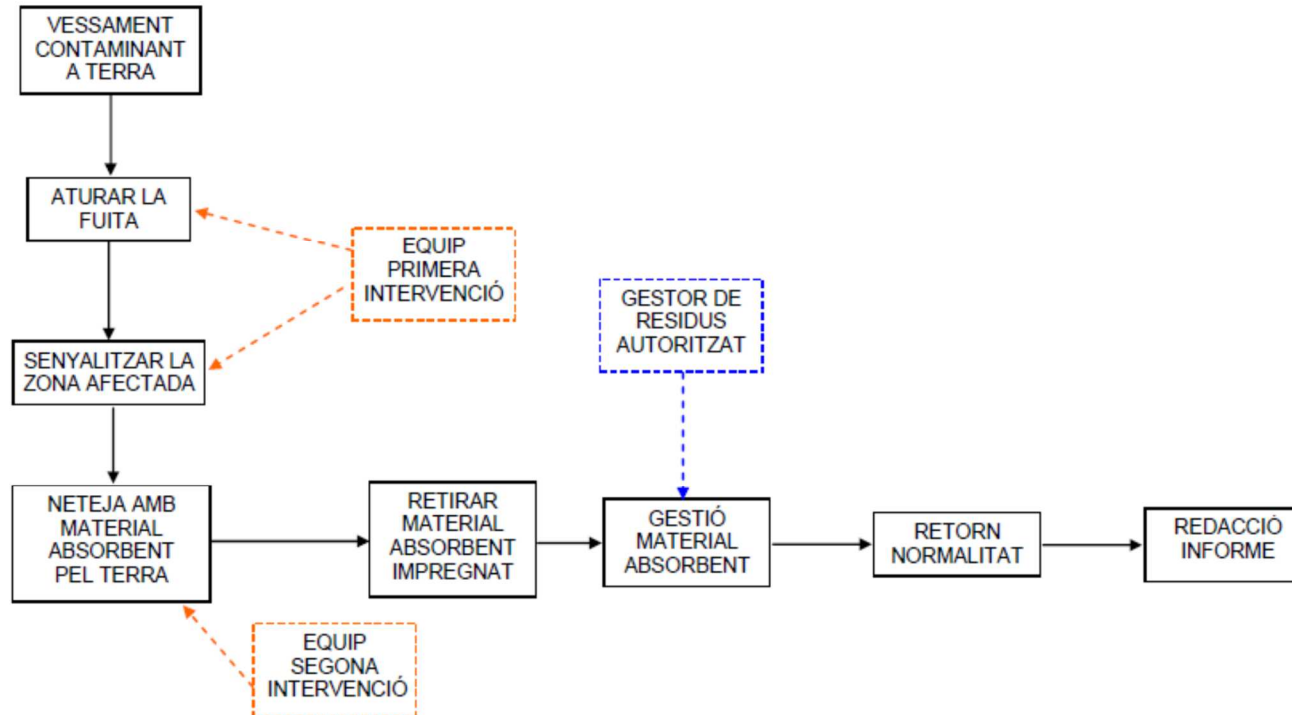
VESSAMENT CONTAMINANT A TERRA

ATURAR LA FUITA

EQUIP PRIMERA INTERVENCIÓ

SENYALITZAR LA ZONA AFECTADA

GESTOR DE RESIDUS AUTORITZAT

NETEJA AMB MATERIAL ABSORBENT PEL TERRA

RETIRAR MATERIAL ABSORBENT IMPREGNAT

GESTIÓ MATERIAL ABSORBENT

RETORN NORMALITAT

REDACCIÓ INFORME

EQUIP SEGONA INTERVENCIÓ